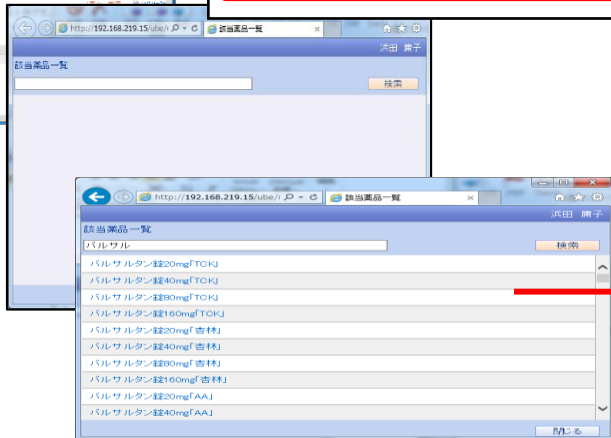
http://192.168.219.15/ube/r
該当薬品一覧
浜田 庸子
該当薬品一覧
検索

http://192.168.219.15/ube/r
該当薬品一覧
浜田 庸子
該当薬品一覧
バルサル
検索
バルサルタン錠20mg「TCK」
バルサルタン錠40mg「TCK」
バルサルタン錠80mg「TCK」
バルサルタン錠160mg「TCK」
バルサルタン錠20mg「杏林」
バルサルタン錠40mg「杏林」
バルサルタン錠80mg「杏林」
バルサルタン錠160mg「杏林」
バルサルタン錠20mg「AA」
バルサルタン錠40mg「AA」
閉じる